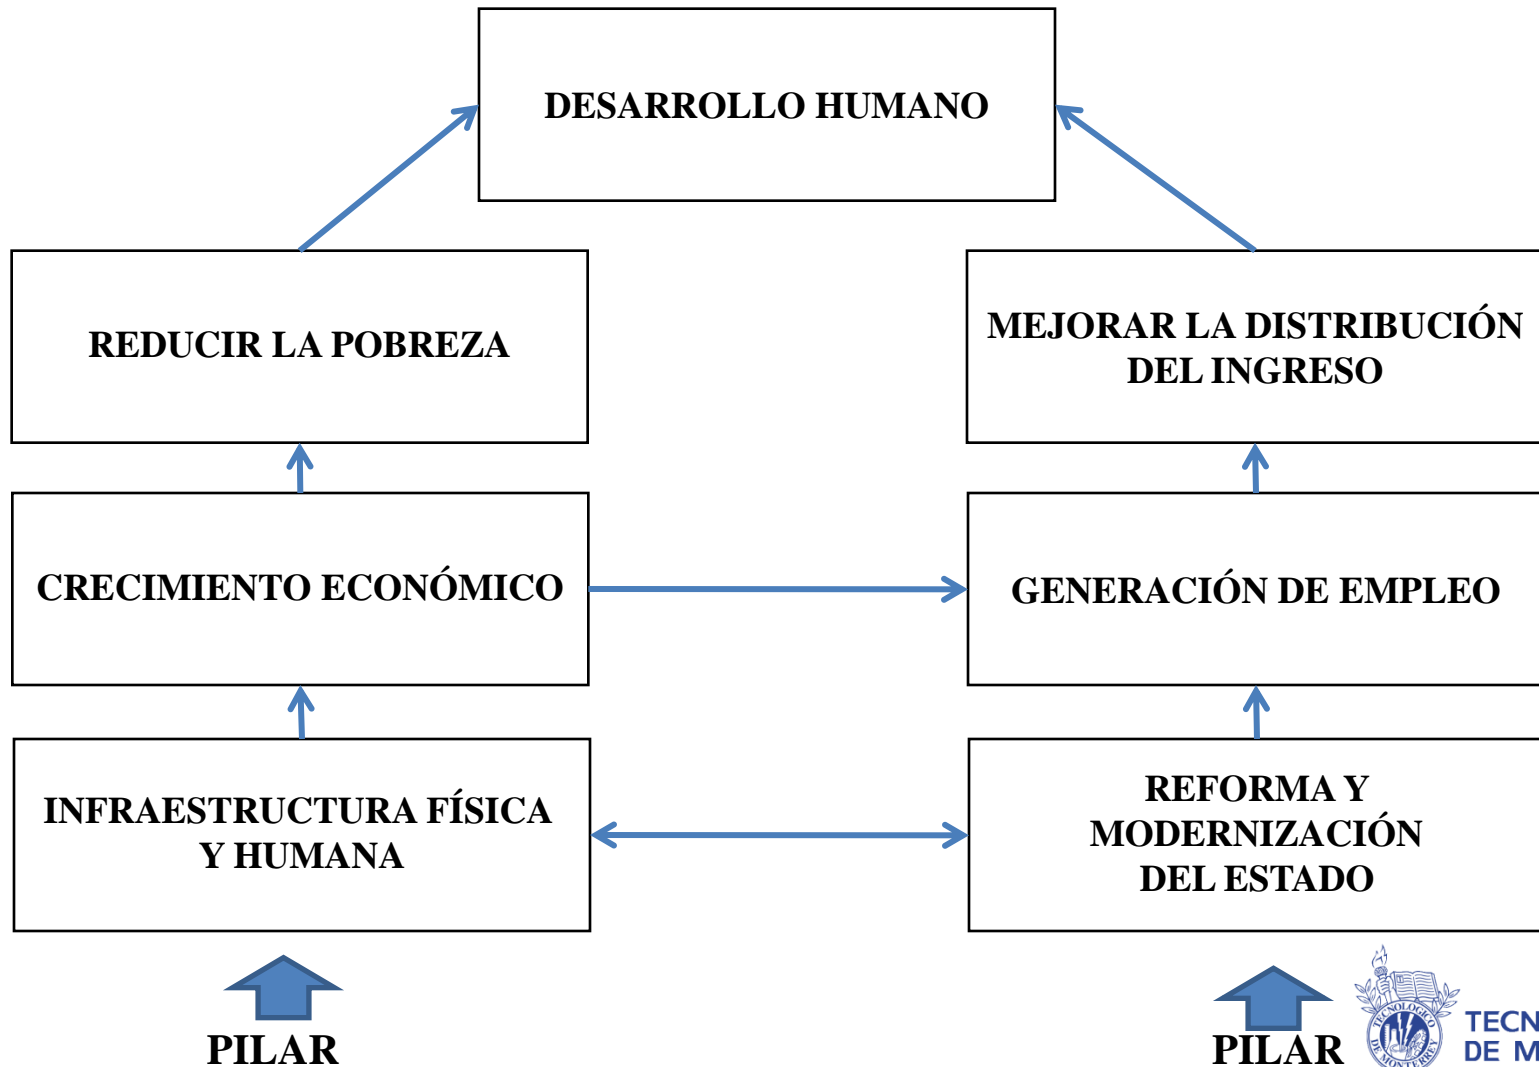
DESARROLLO HUMANO

REDUCIR LA POBREZA

MEJORAR LA DISTRIBUCIÓN DEL INGRESO

CRECIMIENTO ECONÓMICO

GENERACIÓN DE EMPLEO

INFRAESTRUCTURA FÍSICA Y HUMANA

REFORMA Y MODERNIZACIÓN DEL ESTADO

PILAR

PILAR

TECNOLÓGICO DE MONTERREY

TECN
DE M